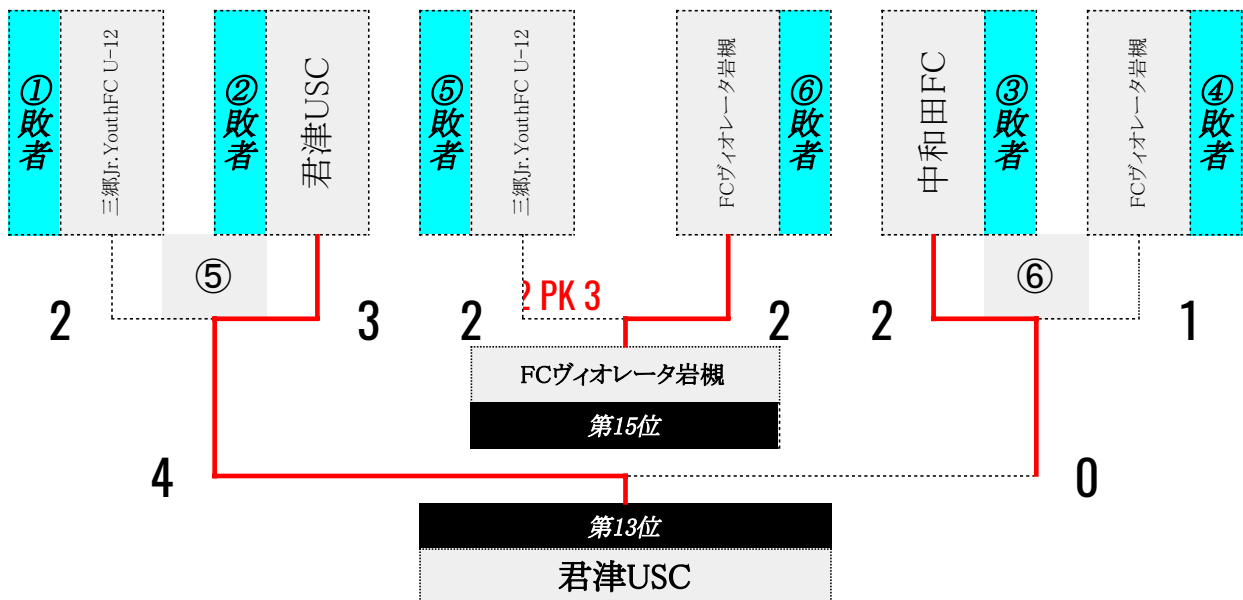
①敗者
三郷Jr. YouthFC U-12
②敗者
君津USC
⑤敗者
三郷Jr. YouthFC U-12
FCヴィオレータ岩槻
⑥敗者
中和田FC
③敗者
FCヴィオレータ岩槻
④敗者

⑤
⑥

2
3
2
2 PK 3
2
2
1

FCヴィオレータ岩槻
第15位

4
0

第13位
君津USC